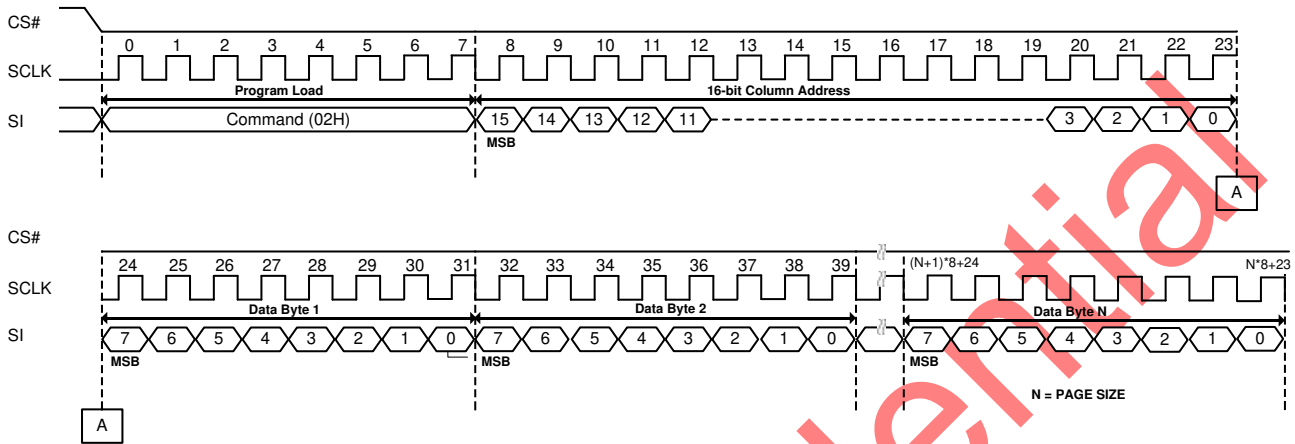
CS#

0 1 2 3 4 5 6 7 8 9 10 11 12 13 14 15 16 17 18 19 20 21 22 23

SCLK

Program Load

16-bit Column Address

SI

Command (02H)

15 14 13 12 11

3 2 1 0

MSB

A

CS#

24 25 26 27 28 29 30 31 32 33 34 35 36 37 38 39

(N+1)*8+24

N*8+23

SCLK

Data Byte 1

Data Byte 2

Data Byte N

SI

7 6 5 4 3 2 1 0

7 6 5 4 3 2 1 0

7 6 5 4 3 2 1 0

MSB

MSB

MSB

N = PAGE SIZE

A

ential